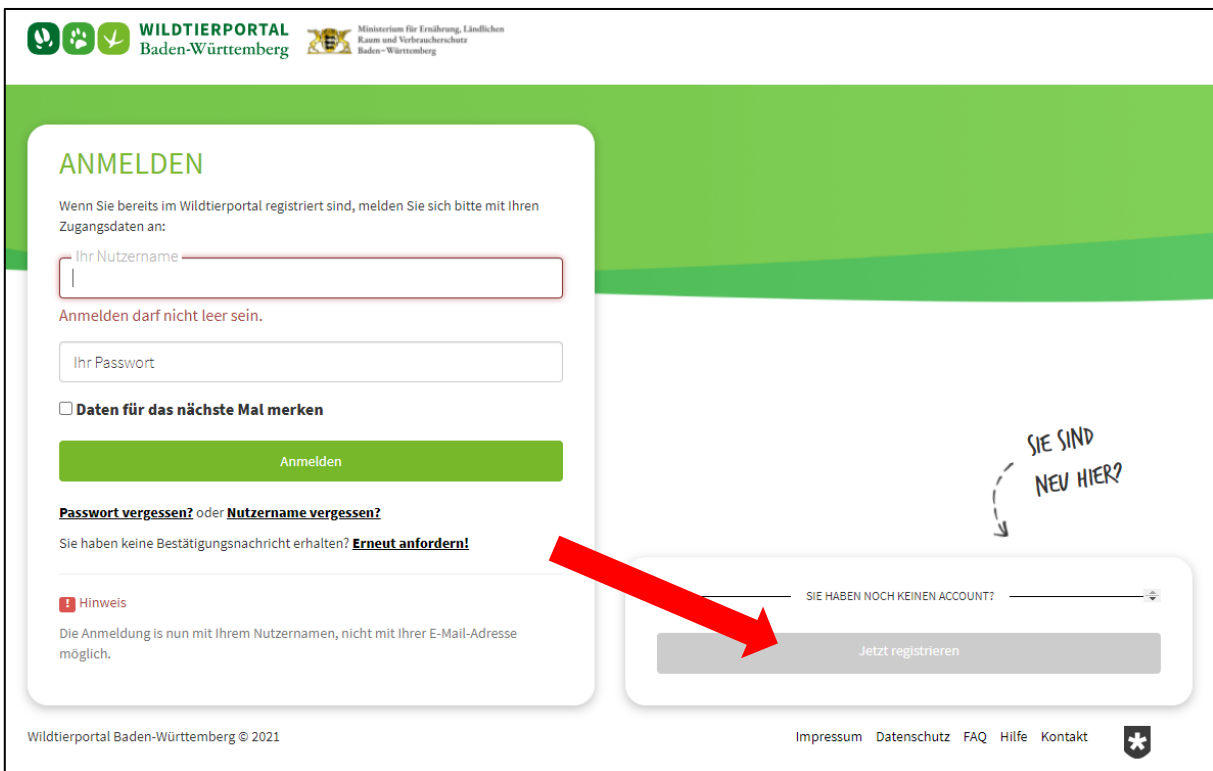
WILDTIERPORTAL
Baden-Württemberg

Ministerium für Ernährung, Ländlichen Raum und Verbraucherschutz Baden-Württemberg

ANMELDEN

Wenn Sie bereits im Wildtierportal registriert sind, melden Sie sich bitte mit Ihren Zugangsdaten an:

Ihr Nutzername

Anmelden darf nicht leer sein.

Ihr Passwort

Daten für das nächste Mal merken

Anmelden

Passwort vergessen? oder Nutzername vergessen?

Sie haben keine Bestätigungsnachricht erhalten? Erneut anfordern!

Hinweis

Die Anmeldung is nun mit Ihrem Nutzernamen, nicht mit Ihrer E-Mail-Adresse möglich.

SIE SIND NEU HIER?

SIE HABEN NOCH KEINEN ACCOUNT?

Jetzt registrieren

Wildtierportal Baden-Württemberg © 2021

Impressum Datenschutz FAQ Hilfe Kontakt